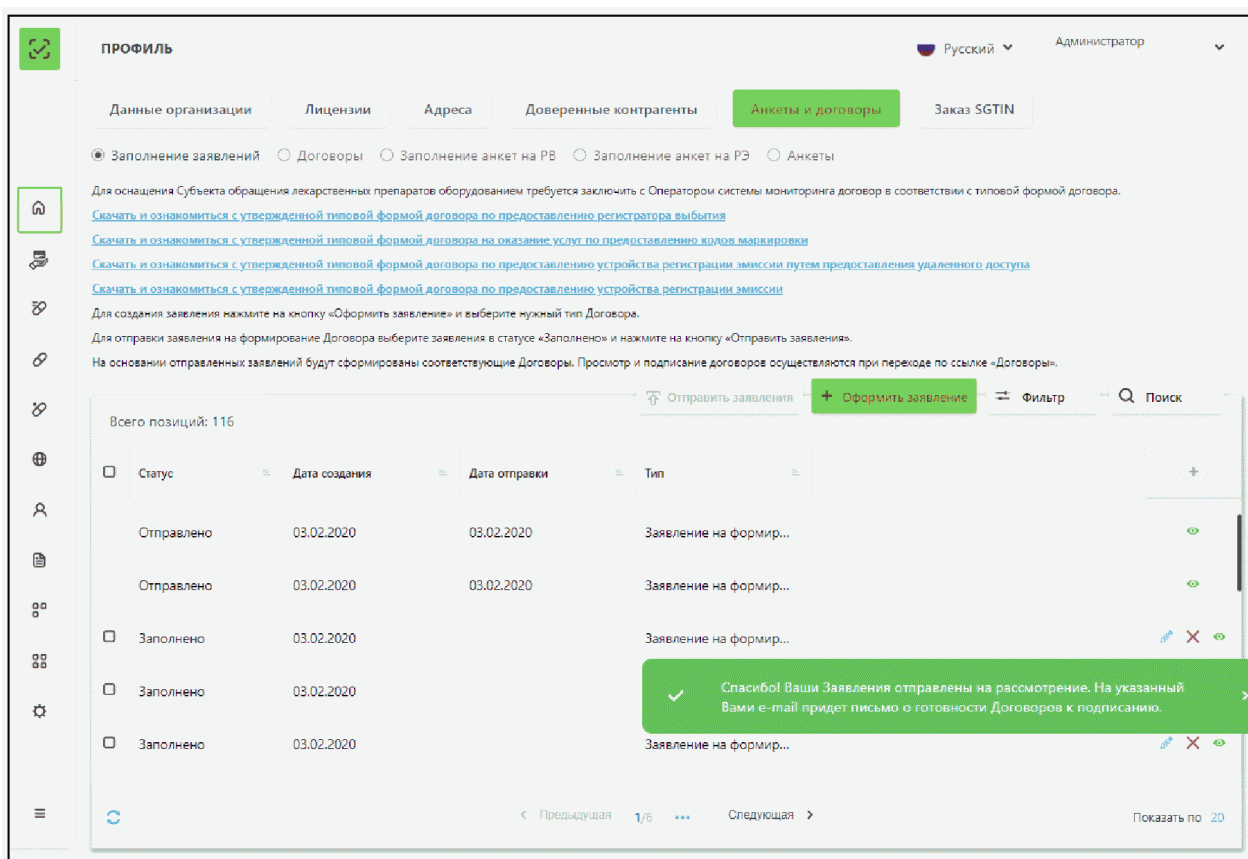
ПРОФИЛЬ

Русский

Администратор

Данные организации | Лицензии | Адреса | Доверенные контрагенты | Анкеты и договоры | Заказ SGTIN

Заполнение заявлений ○ Договоры ○ Заполнение анкет на РВ ○ Заполнение анкет на РЭ ○ Анкеты

Для оснащения Субъекта обращения лекарственных препаратов оборудованием требуется заключить с Оператором системы мониторинга договор в соответствии с типовой формой договора.

Скачать и ознакомиться с утвержденной типовой формой договора по предоставлению регистратора выбытия

Скачать и ознакомиться с утвержденной типовой формой договора на оказание услуг по предоставлению кодов маркировки

Скачать и ознакомиться с утвержденной типовой формой договора по предоставлению устройства регистрации эмиссии путем предоставления удаленного доступа

Скачать и ознакомиться с утвержденной типовой формой договора по предоставлению устройства регистрации эмиссии

Для создания заявления нажмите на кнопку «Оформить заявление» и выберите нужный тип Договора.

Для отправки заявления на формирование Договора выберите заявления в статусе «Заполнено» и нажмите на кнопку «Отправить заявления».

На основании отправленных заявлений будут сформированы соответствующие Договоры. Просмотр и подписание договоров осуществляются при переходе по ссылке «Договоры».

Отправить заявления | + Оформить заявление | Фильтр | Поиск

Всего позиций: 116

| Статус | Дата создания | Дата отправки | Тип |
|---|---|---|---|
| Отправлено | 03.02.2020 | 03.02.2020 | Заявление на формир... |
| Отправлено | 03.02.2020 | 03.02.2020 | Заявление на формир... |
| Заполнено | 03.02.2020 | | Заявление на формир... |
| Заполнено | 03.02.2020 | | |
| Заполнено | 03.02.2020 | | Заявление на формир... |

Спасибо! Ваши Заявления отправлены на рассмотрение. На указанный Вами e-mail придет письмо о готовности Договоров к подписанию.

< Предыдущая 1/6 ••• Следующая >

Показать по 20